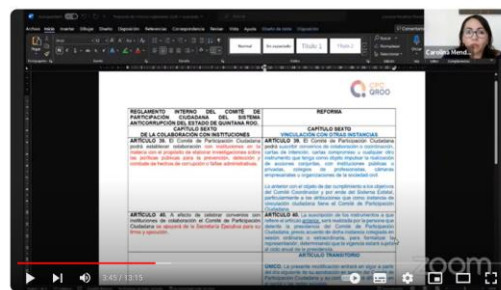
Archivo Inicio Insertar Dibujar Diseño Disposición Referencias Correspondencia Revisar Vista Ayuda Diseño de tabla Disposición

Normal Sin espaciado Título 1 Título 2

Carolina Mend...

QROO

| REGLAMENTO INTERNO DEL COMITÉ DE PARTICIPACIÓN CIUDADANA DEL SISTEMA ANTICORRUPCIÓN DEL ESTADO DE QUINTANA ROO. CAPÍTULO SEXTO DE LA COLABORACIÓN CON INSTITUCIONES | REFORMA CAPÍTULO SEXTO VINCULACIÓN CON OTRAS INSTANCIAS |
|---|---|
| ARTÍCULO 39. El Comité de Participación Ciudadana podrá establecer colaboración con instituciones en la materia con el propósito de elaborar investigaciones sobre las políticas públicas para la prevención, detección y combate de hechos de corrupción o faltas administrativas. | ARTÍCULO 39. El Comité de Participación Ciudadana podrá suscribir convenios de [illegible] cartas de intención, cartas compromiso o cualquier otro instrumento que tenga como objeto impulsar la realización de acciones conjuntas, con instituciones públicas o privadas, colegios de profesionistas, cámaras empresariales u organizaciones de la sociedad civil. Lo anterior con el objeto de dar cumplimiento a los objetivos del Comité Coordinador y por ende del Sistema Estatal, particularmente a las atribuciones que como instancia de vinculación ciudadana tiene el Comité de Participación Ciudadana. |
| ARTÍCULO 40. A efecto de celebrar convenios con instituciones de colaboración el Comité de Participación Ciudadana se apoyará de la Secretaría Ejecutiva para su firma y ejecución. | ARTÍCULO 40. La suscripción de los instrumentos a que refiere el artículo anterior, será realizada por la persona que detente la presidencia del Comité de Participación Ciudadana, previo acuerdo de dicho órgano colegiado en sesión ordinaria o extraordinaria para formalizar los instrumentos, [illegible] |
| | ARTÍCULO TRANSITORIO ÚNICO. La presente modificación entrará en vigor a partir del día siguiente de su aprobación por el Comité de Participación Ciudadana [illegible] |

2:45 / 13:15

zoom